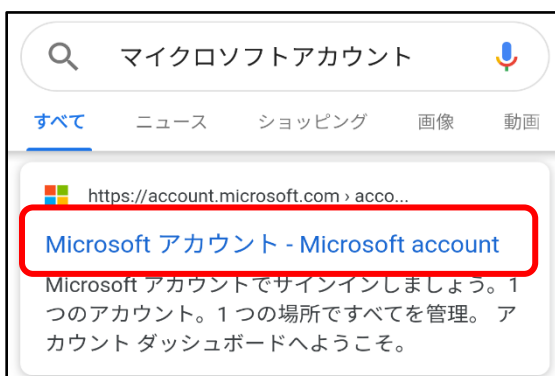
マイクロソフトアカウント

すべて　ニュース　ショッピング　画像　動画

https://account.microsoft.com › acco...

Microsoft アカウント - Microsoft account

Microsoft アカウントでサインインしましょう。1つのアカウント。1つの場所ですべてを管理。 アカウント ダッシュボードへようこそ。